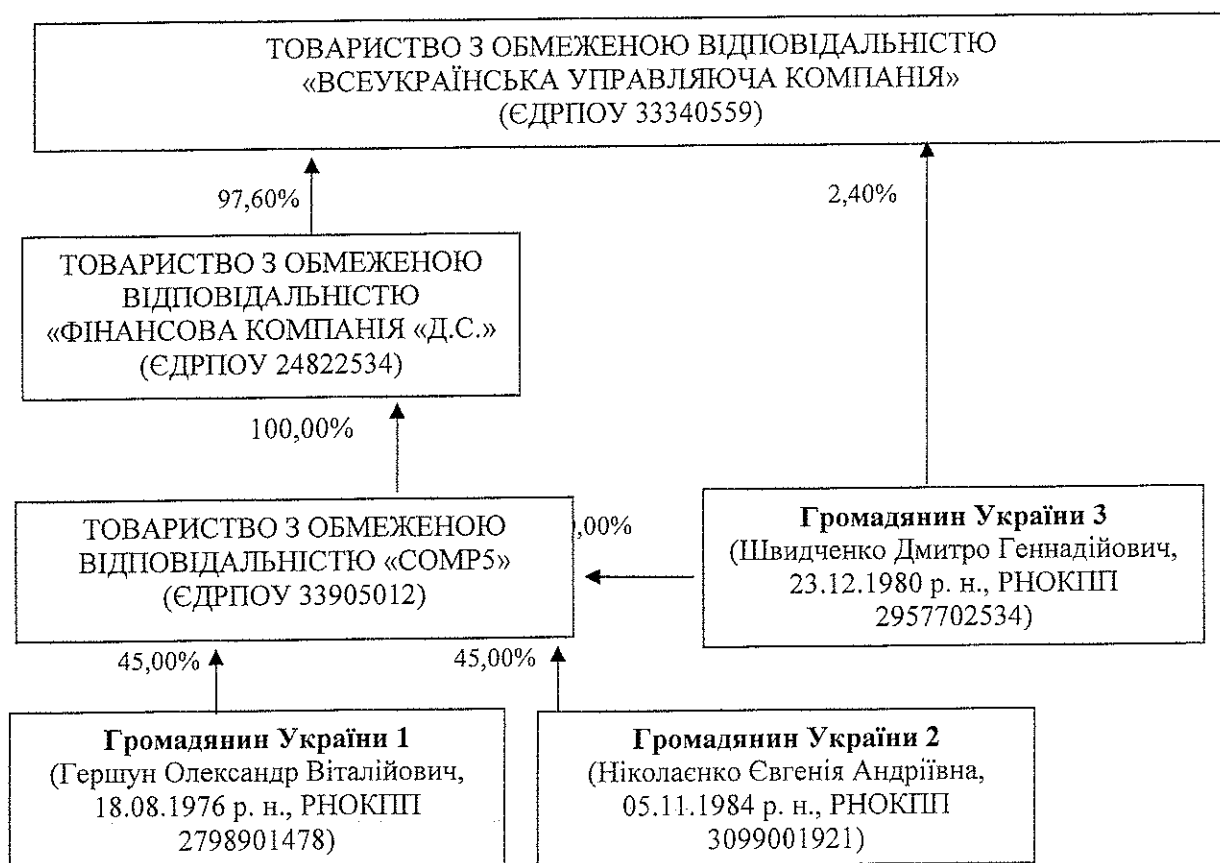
ТОВАРИСТВО З ОБМЕЖЕНОЮ ВІДПОВІДАЛЬНІСТЮ «ВСЕУКРАЇНСЬКА УПРАВЛЯЮЧА КОМПАНІЯ» (ЄДРПОУ 33340559)

97,60%

2,40%

ТОВАРИСТВО З ОБМЕЖЕНОЮ ВІДПОВІДАЛЬНІСТЮ «ФІНАНСОВА КОМПАНІЯ «Д.С.» (ЄДРПОУ 24822534)

100,00%

ТОВАРИСТВО З ОБМЕЖЕНОЮ ВІДПОВІДАЛЬНІСТЮ «COMP5» (ЄДРПОУ 33905012)

,00%

**Громадянин України 3**
(Швидченко Дмитро Геннадійович, 23.12.1980 р. н., РНОКПП 2957702534)

45,00%

45,00%

**Громадянин України 1**
(Гершун Олександр Віталійович, 18.08.1976 р. н., РНОКПП 2798901478)

**Громадянин України 2**
(Ніколаєнко Євгенія Андріївна, 05.11.1984 р. н., РНОКПП 3099001921)